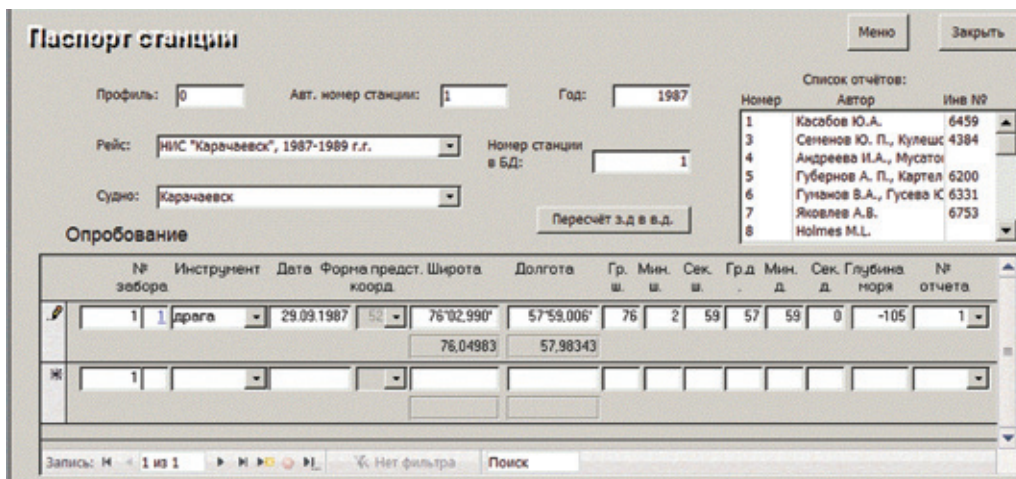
Паспорт станции

Меню Закрыть

Профиль: 0 Авт. номер станции: 1 Год: 1987

Рейс: НИС "Карачаевск", 1987-1989 г.г.

Номер станции в БД: 1

Судно: Карачаевск

Пересчёт з.д в в.д.

Список отчётов:

| Номер | Автор | Инв № |
|---|---|---|
| 1 | Касабов Ю.А. | 6459 |
| 3 | Семенов Ю. П., Кулешс | 4384 |
| 4 | Андреева И.А., Мусатог | |
| 5 | Губернов А. П., Картел | 6200 |
| 6 | Гуманов В.А., Гусева Ю | 6331 |
| 7 | Яковлев А.В. | 6753 |
| 8 | Holmes M.L. | |

Опробование

| № забора | Инструмент | Дата | Форма предст. коорд. | Широта | Долгота | Гр. ш. | Мин. ш. | Сек. ш. | Гр.д. | Мин. д. | Сек. д. | Глубина моря | № отчета |
|---|---|---|---|---|---|---|---|---|---|---|---|---|---|
| 1 1 | драга | 29.09.1987 | 52 | 76°02,990' | 57°59,006' | 76 | 2 | 59 | 57 | 59 | 0 | -105 | 1 |
| | | | | 76,04983 | 57,98343 | | | | | | | | |
| 1 | | | | | | | | | | | | | |

Запись: 1 из 1 Нет фильтра Поиск